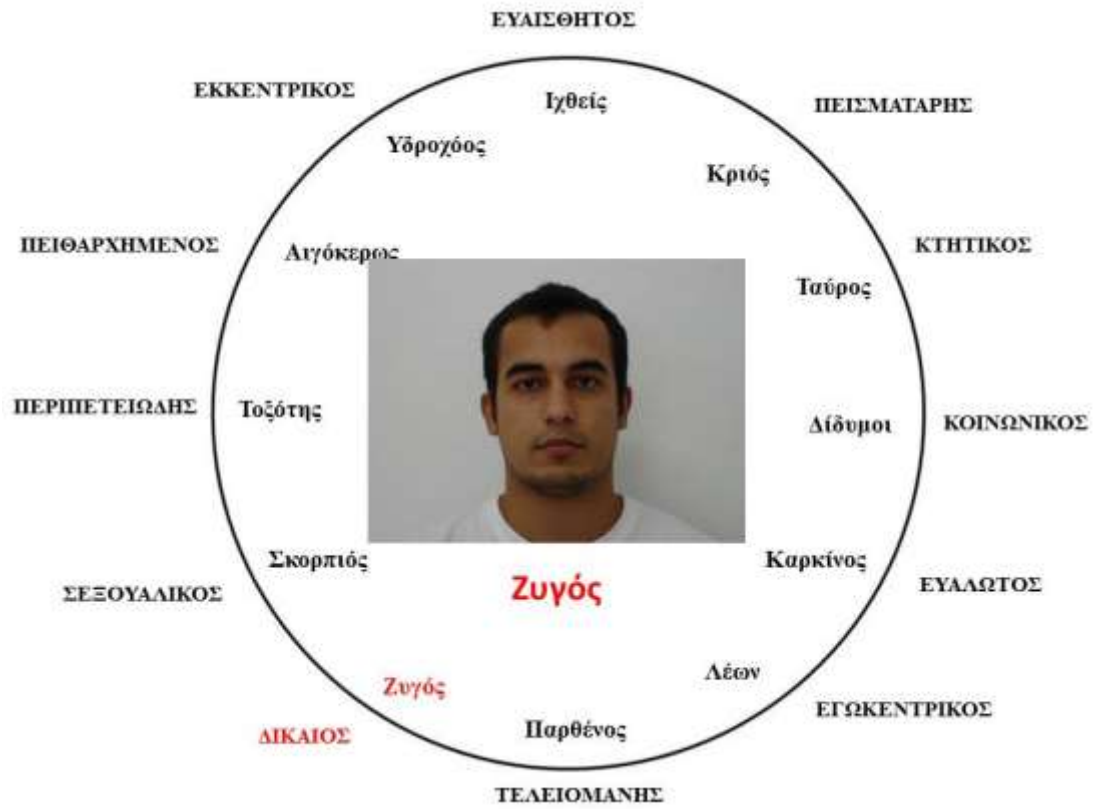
ΕΥΑΙΣΘΗΤΟΣ

ΕΚΚΕΝΤΡΙΚΟΣ

Ιχθείς

ΠΕΙΣΜΑΤΑΡΗΣ

Υδροχόος

Κριός

ΠΕΙΘΑΡΧΗΜΕΝΟΣ

Αιγόκερως

ΚΤΗΤΙΚΟΣ

Ταύρος

ΠΕΡΙΠΕΤΕΙΩΔΗΣ

Τοξότης

Δίδυμοι

ΚΟΙΝΩΝΙΚΟΣ

Σκορπιός

Καρκίνος

ΕΥΑΛΩΤΟΣ

Ζυγός

ΣΕΞΟΥΑΛΙΚΟΣ

Λέων

Ζυγός

ΕΓΩΚΕΝΤΡΙΚΟΣ

ΔΙΚΑΙΟΣ

Παρθένος

ΤΕΛΕΙΟΜΑΝΗΣ